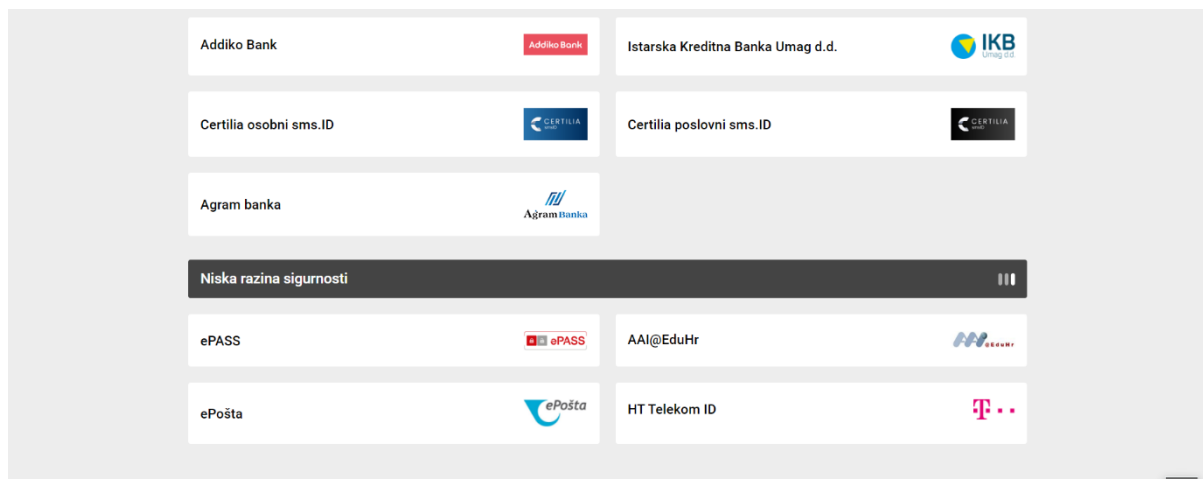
Addiko Bank

Addiko Bank

Istarska Kreditna Banka Umag d.d.

IKB Umag d.d.

Certilia osobni sms.ID

CERTILIA

Certilia poslovni sms.ID

CERTILIA

Agram banka

Agram Banka

Niska razina sigurnosti

ePASS

ePASS

AAI@EduHr

@EduHr

ePošta

ePošta

HT Telekom ID

T · ·